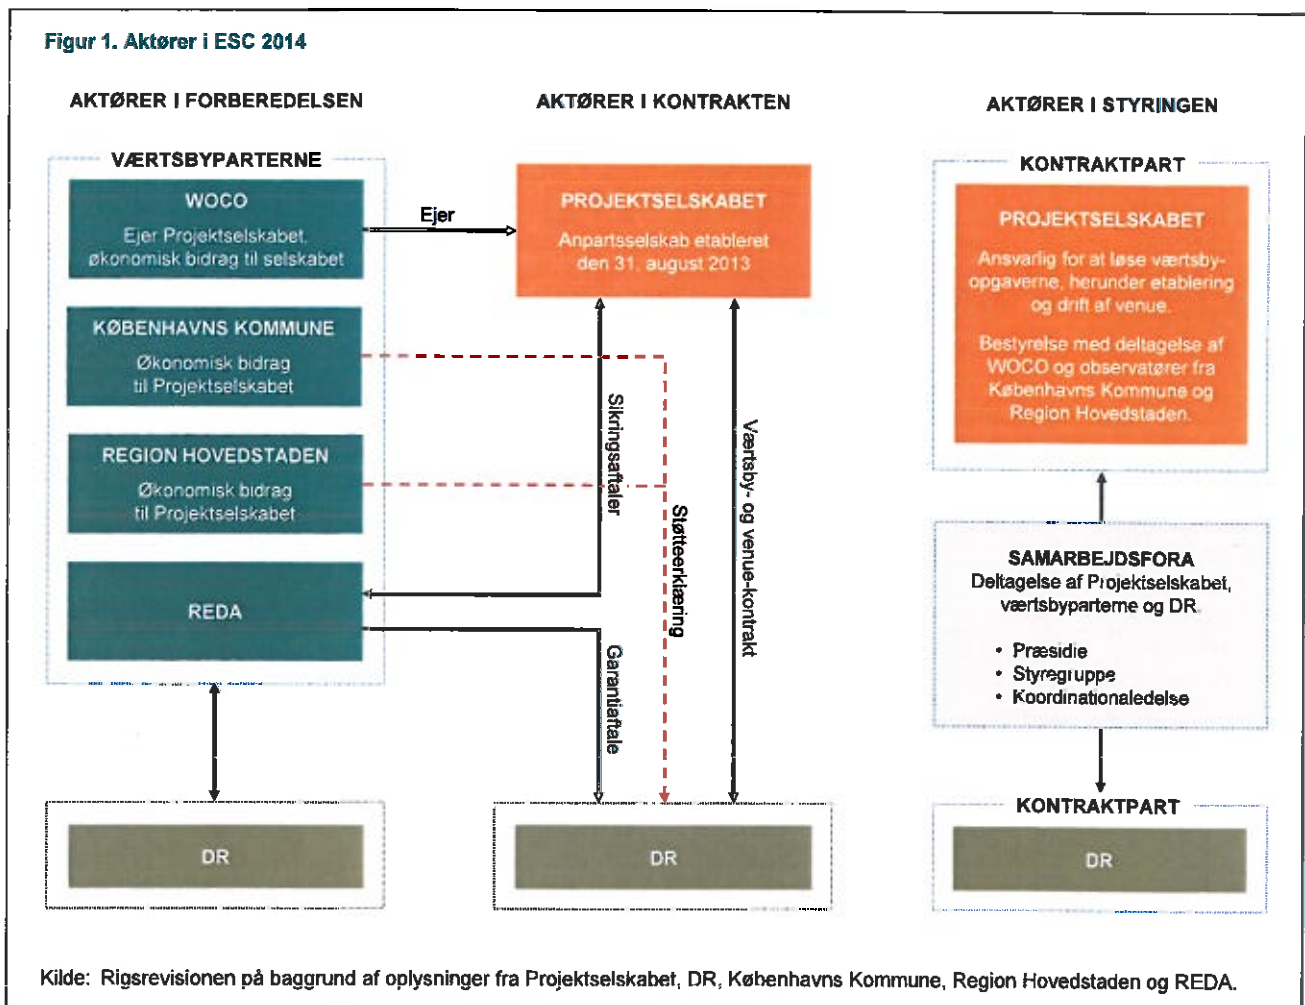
Figur 1. Aktører i ESC 2014

AKTØRER I FORBEREDELSEN

AKTØRER I KONTRAKTEN

AKTØRER I STYRINGEN

VÆRTSBYPARTERNE

WOCO

Ejer Projektselskabet, økonomisk bidrag til selskabet

Ejer

PROJEKTSELSKABET

Anpartsselskab etableret den 31. august 2013

KONTRAKTPART

PROJEKTSELSKABET

Ansvarlig for at løse værtsby-opgaverne, herunder etablering og drift af venue.

Bestyrelse med deltagelse af WOCO og observatører fra Københavns Kommune og Region Hovedstaden.

KØBENHAVNS KOMMUNE

Økonomisk bidrag til Projektselskabet

REGION HOVEDSTADEN

Økonomisk bidrag til Projektselskabet

Sikringsaftaler

Støtteerklæring

Værtsby- og venue-kontrakt

SAMARBEJDSFORA

Deltagelse af Projektselskabet, værtsbyparterne og DR.

• Præsidie
• Styregruppe
• Koordinationaledelse

REDA

Garantiaftale

DR

DR

KONTRAKTPART

DR

Kilde: Rigsrevisionen på baggrund af oplysninger fra Projektselskabet, DR, Københavns Kommune, Region Hovedstaden og REDA.